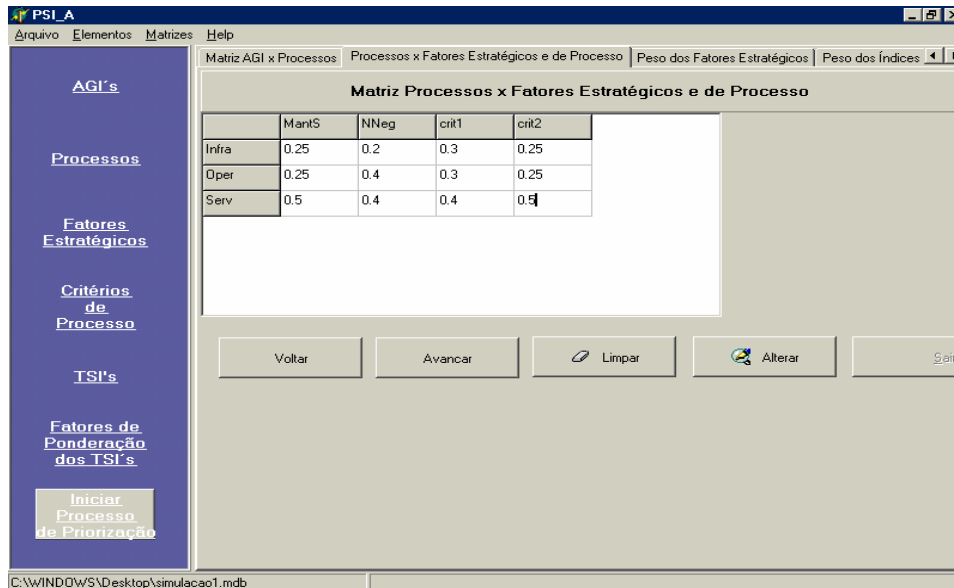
PSI_A

Arquivo Elementos Matrizes Help

AGI´s

Processos

Fatores Estratégicos

Critérios de Processo

TSI's

Fatores de Ponderação dos TSI´s

Iniciar Processo de Priorização

Matriz AGI x Processos | Processos x Fatores Estratégicos e de Processo | Peso dos Fatores Estratégicos | Peso dos Índices

Matriz Processos x Fatores Estratégicos e de Processo

| | MantS | NNeg | crit1 | crit2 |
|---|---|---|---|---|
| Infra | 0.25 | 0.2 | 0.3 | 0.25 |
| Oper | 0.25 | 0.4 | 0.3 | 0.25 |
| Serv | 0.5 | 0.4 | 0.4 | 0.5 |

Voltar

Avancar

Limpar

Alterar

Sai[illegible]

C:\WINDOWS\Desktop\simulacao1.mdb